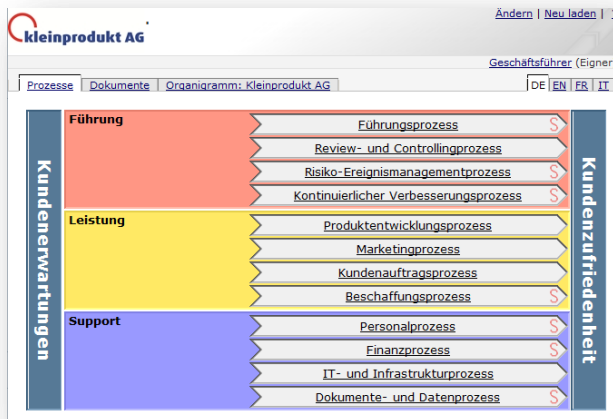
kleinprodukt AG

Ändern | Neu laden | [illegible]

Geschäftsführer (Eigner

Prozesse | Dokumente | Organigramm: Kleinprodukt AG

DE | EN | FR | IT

Kundenerwartungen

Führung
Führungsprozess
Review- und Controllingprozess
Risiko-Ereignismanagementprozess
Kontinuierlicher Verbesserungsprozess

Leistung
Produktentwicklungsprozess
Marketingprozess
Kundenauftragsprozess
Beschaffungsprozess

Support
Personalprozess
Finanzprozess
IT- und Infrastrukturprozess
Dokumente- und Datenprozess

Kundenzufriedenheit